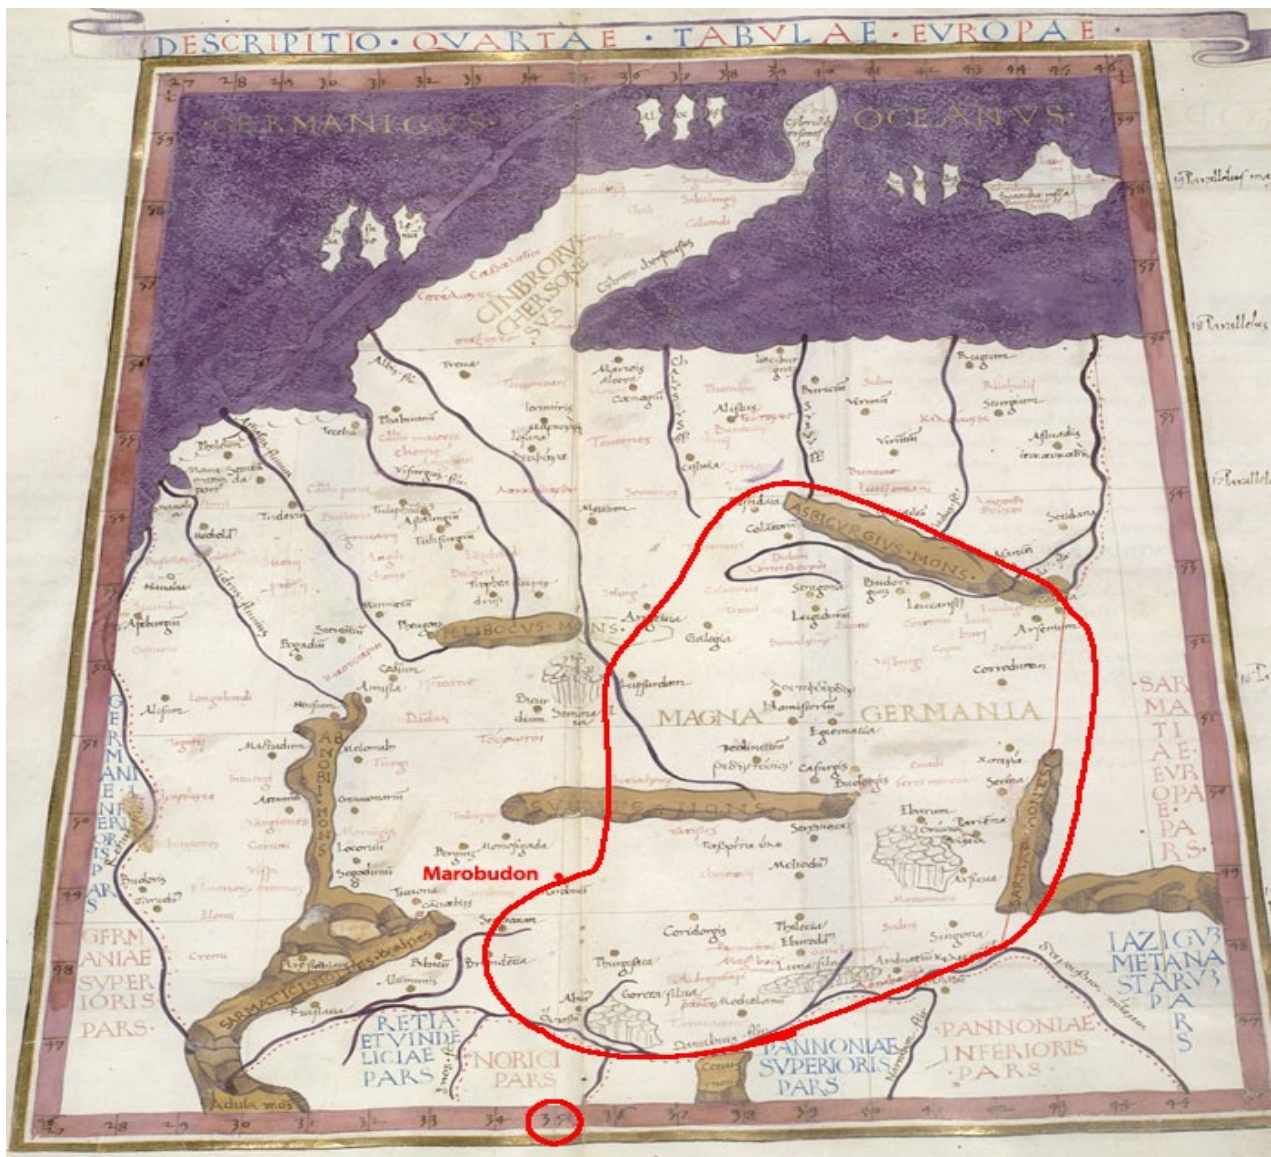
DESCRIPITIO · QVARTAE · TABVLAE · EVROPAE ·

27 28 29 30 31 32 33 34 35 36 37 38 39 40 41 42 43 44 45 46

GERMANICVS OCEANVS

CINBRORVM CHERSONESVS

ASBICVRGIVS MONS

MELIBOCVS MONS

MAGNA GERMANIA

SVDETES MONS

SARMATICI MONTES

ABNOBII MONS

SARMATICI MONTES · ALPES

Marobudon

SARMATIAE EVROPAE PARS

GERMANIAE INFERIORIS PARS

GERMANIAE SVPERIORIS PARS

RETIA ET VINDELICIAE PARS

NORICI PARS

PANNONIAE SVPERIORIS PARS

PANNONIAE INFERIORIS PARS

IAZIGVM METANASTARVM PARS

Adula mos

Albis flu.

Visurgis flu.

Amisia flu.

Rhenus flumen

Danubius flu.

Gabreta silva

Luna silva

Coridorgis

Budorgis

Leucaristus

Arsenium

Corrodunum

Eburum

Singone

Calisia

Carrodunum

Setidava

Asciburgium

Segodunum

Menosgada

Locoritum

Bergium

Devona

Rugium

Virunum

Alisus

Tulisurgium

Mediolanium

Amisia

Stereontium

27 28 29 30 31 33 34 35 36 37 38 39 40 41 42 43 44 45

59 58 57 56 55 54 53 52 51 50 49 48 47

19 Parallelus

18 Parallelus

17 Parallelus

16 Parallelus